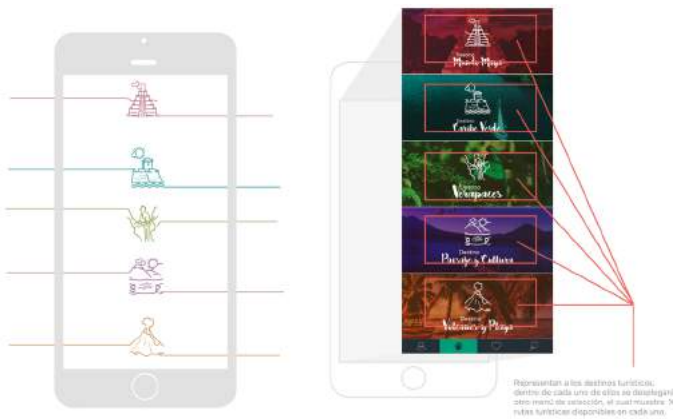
Destino
Mundo Maya

Destino
Caribe Verde

Destino
Verapaces

Destino
Paisaje y Cultura

Destino
Volcanes y Playa

Representan a los destinos turísticos; dentro de cada uno de ellos se desplegará otro menú de selección, el cual muestra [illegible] rutas turísticas disponibles en cada uno.